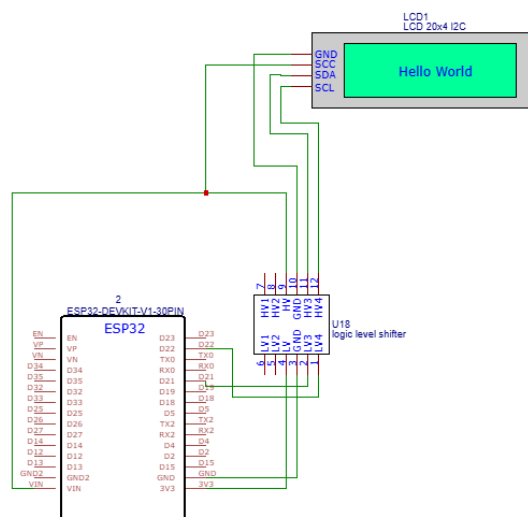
LCD1
LCD 20x4 I2C

GND
SCC
SDA
SCL

Hello World

7 8 9 10 11 12
HV1 HV2 HV GND HV3 HV4
U18
logic level shifter
LV1 LV2 LV GND LV3 LV4
6 5 4 3 2 1

2
ESP32-DEVKIT-V1-30PIN
ESP32

EN EN
VP VP
VN VN
D34 D34
D35 D35
D32 D32
D33 D33
D25 D25
D26 D26
D27 D27
D14 D14
D12 D12
D13 D13
GND2 GND2
VIN VIN

D23 D23
D22 D22
TX0 TX0
RX0 RX0
D21 D21
D19 D19
D18 D18
D5 D5
TX2 TX2
RX2 RX2
D4 D4
D2 D2
D15 D15
GND GND
3V3 3V3